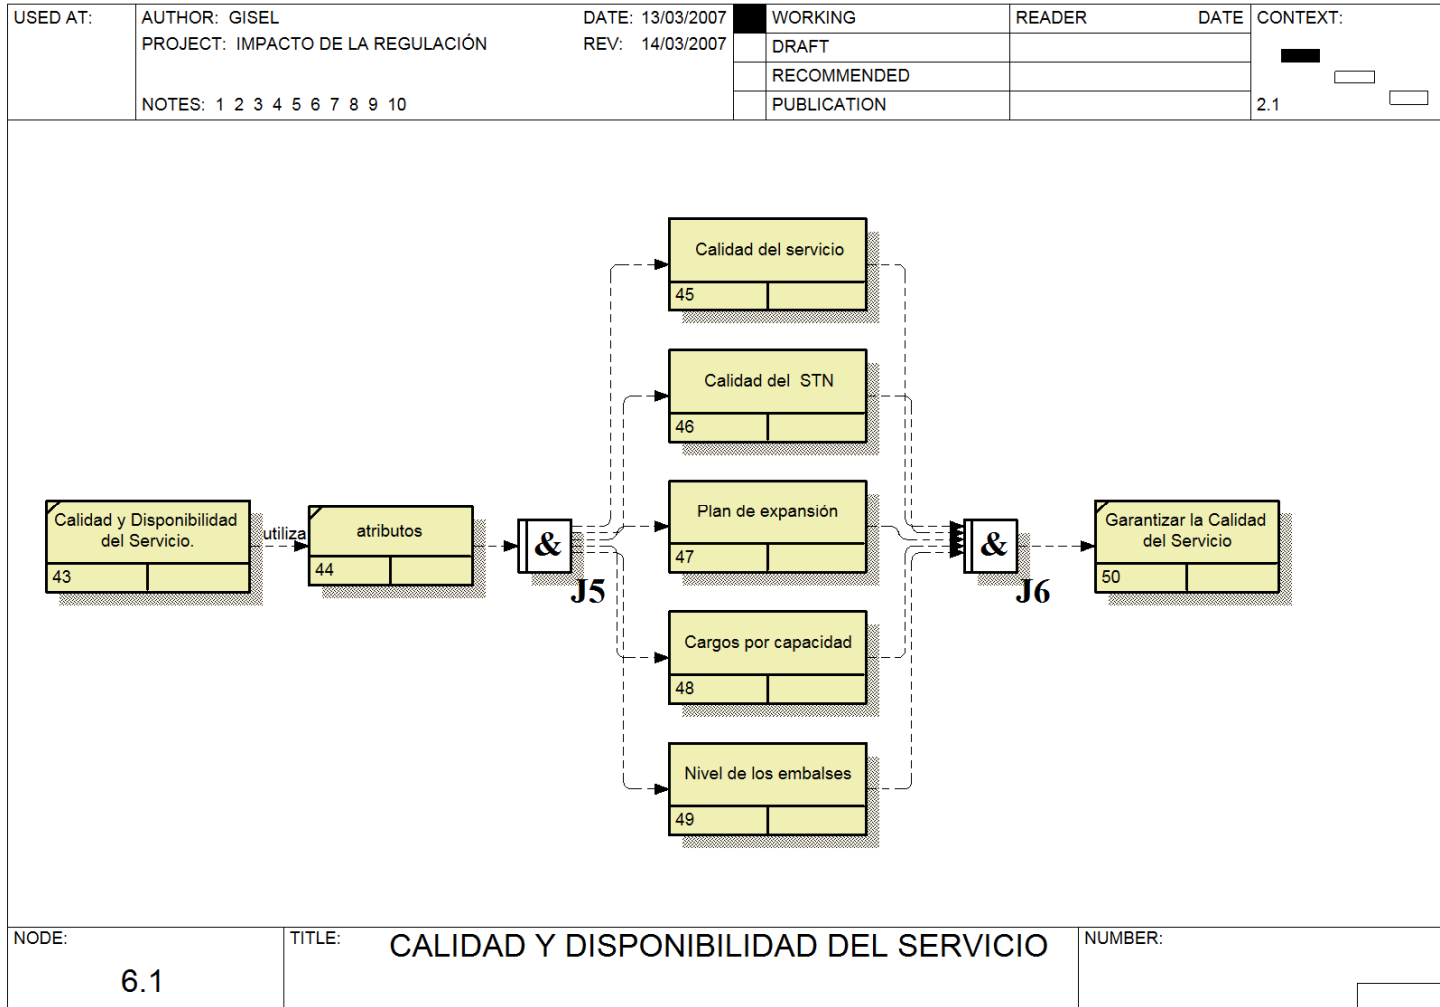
USED AT:

AUTHOR: GISEL
PROJECT: IMPACTO DE LA REGULACIÓN

NOTES: 1 2 3 4 5 6 7 8 9 10

DATE: 13/03/2007
REV: 14/03/2007

WORKING
DRAFT
RECOMMENDED
PUBLICATION

READER DATE

CONTEXT:

2.1

Calidad y Disponibilidad del Servicio.
43

utiliza

atributos
44

&
J5

Calidad del servicio
45

Calidad del STN
46

Plan de expansión
47

Cargos por capacidad
48

Nivel de los embalses
49

&
J6

Garantizar la Calidad del Servicio
50

NODE:
6.1

TITLE:
CALIDAD Y DISPONIBILIDAD DEL SERVICIO

NUMBER: